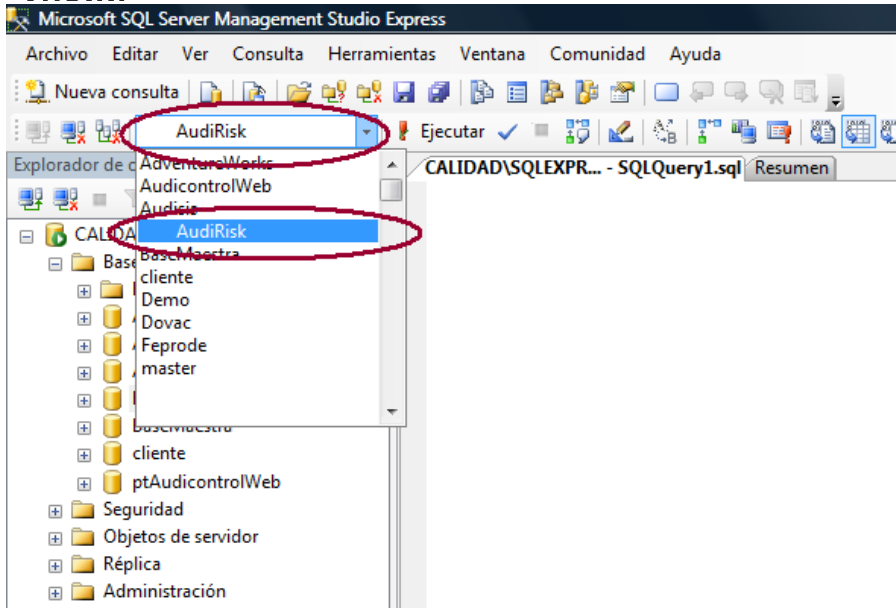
Microsoft SQL Server Management Studio Express

Archivo Editar Ver Consulta Herramientas Ventana Comunidad Ayuda

Nueva consulta

AudiRisk

Ejecutar

Explorador de o

AdventureWorks
AudicontrolWeb
Audisis
AudiRisk
BaseMaestra
cliente
Demo
Dovac
Feprode
master

CALIDAD\SQLEXPR... - SQLQuery1.sql Resumen

CALIDA
Base
baseMaestra
cliente
ptAudicontrolWeb
Seguridad
Objetos de servidor
Réplica
Administración